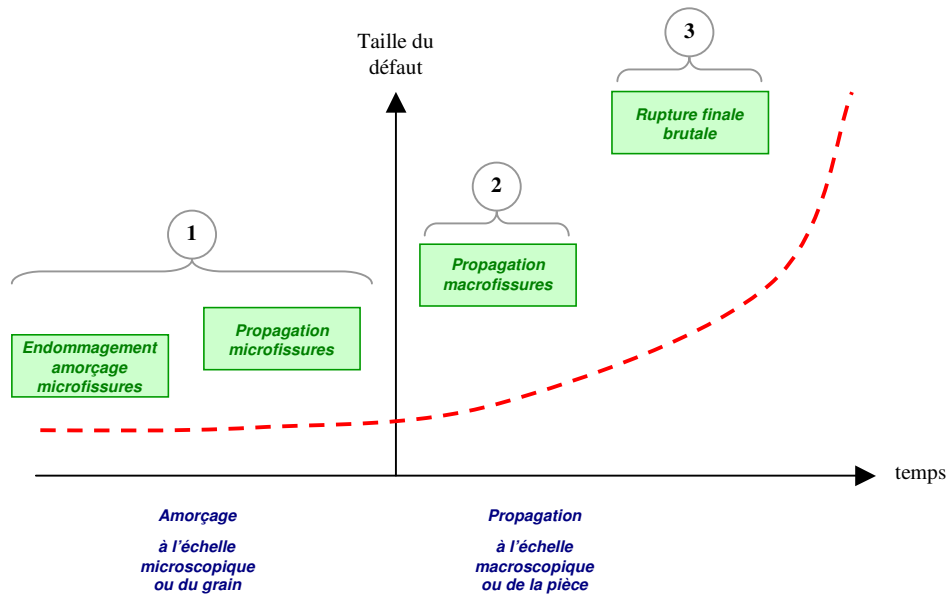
Taille du défaut

3

Rupture finale brutale

2

Propagation macrofissures

1

Endommagement amorçage microfissures

Propagation microfissures

temps

Amorçage

à l'échelle microscopique ou du grain

Propagation

à l'échelle macroscopique ou de la pièce